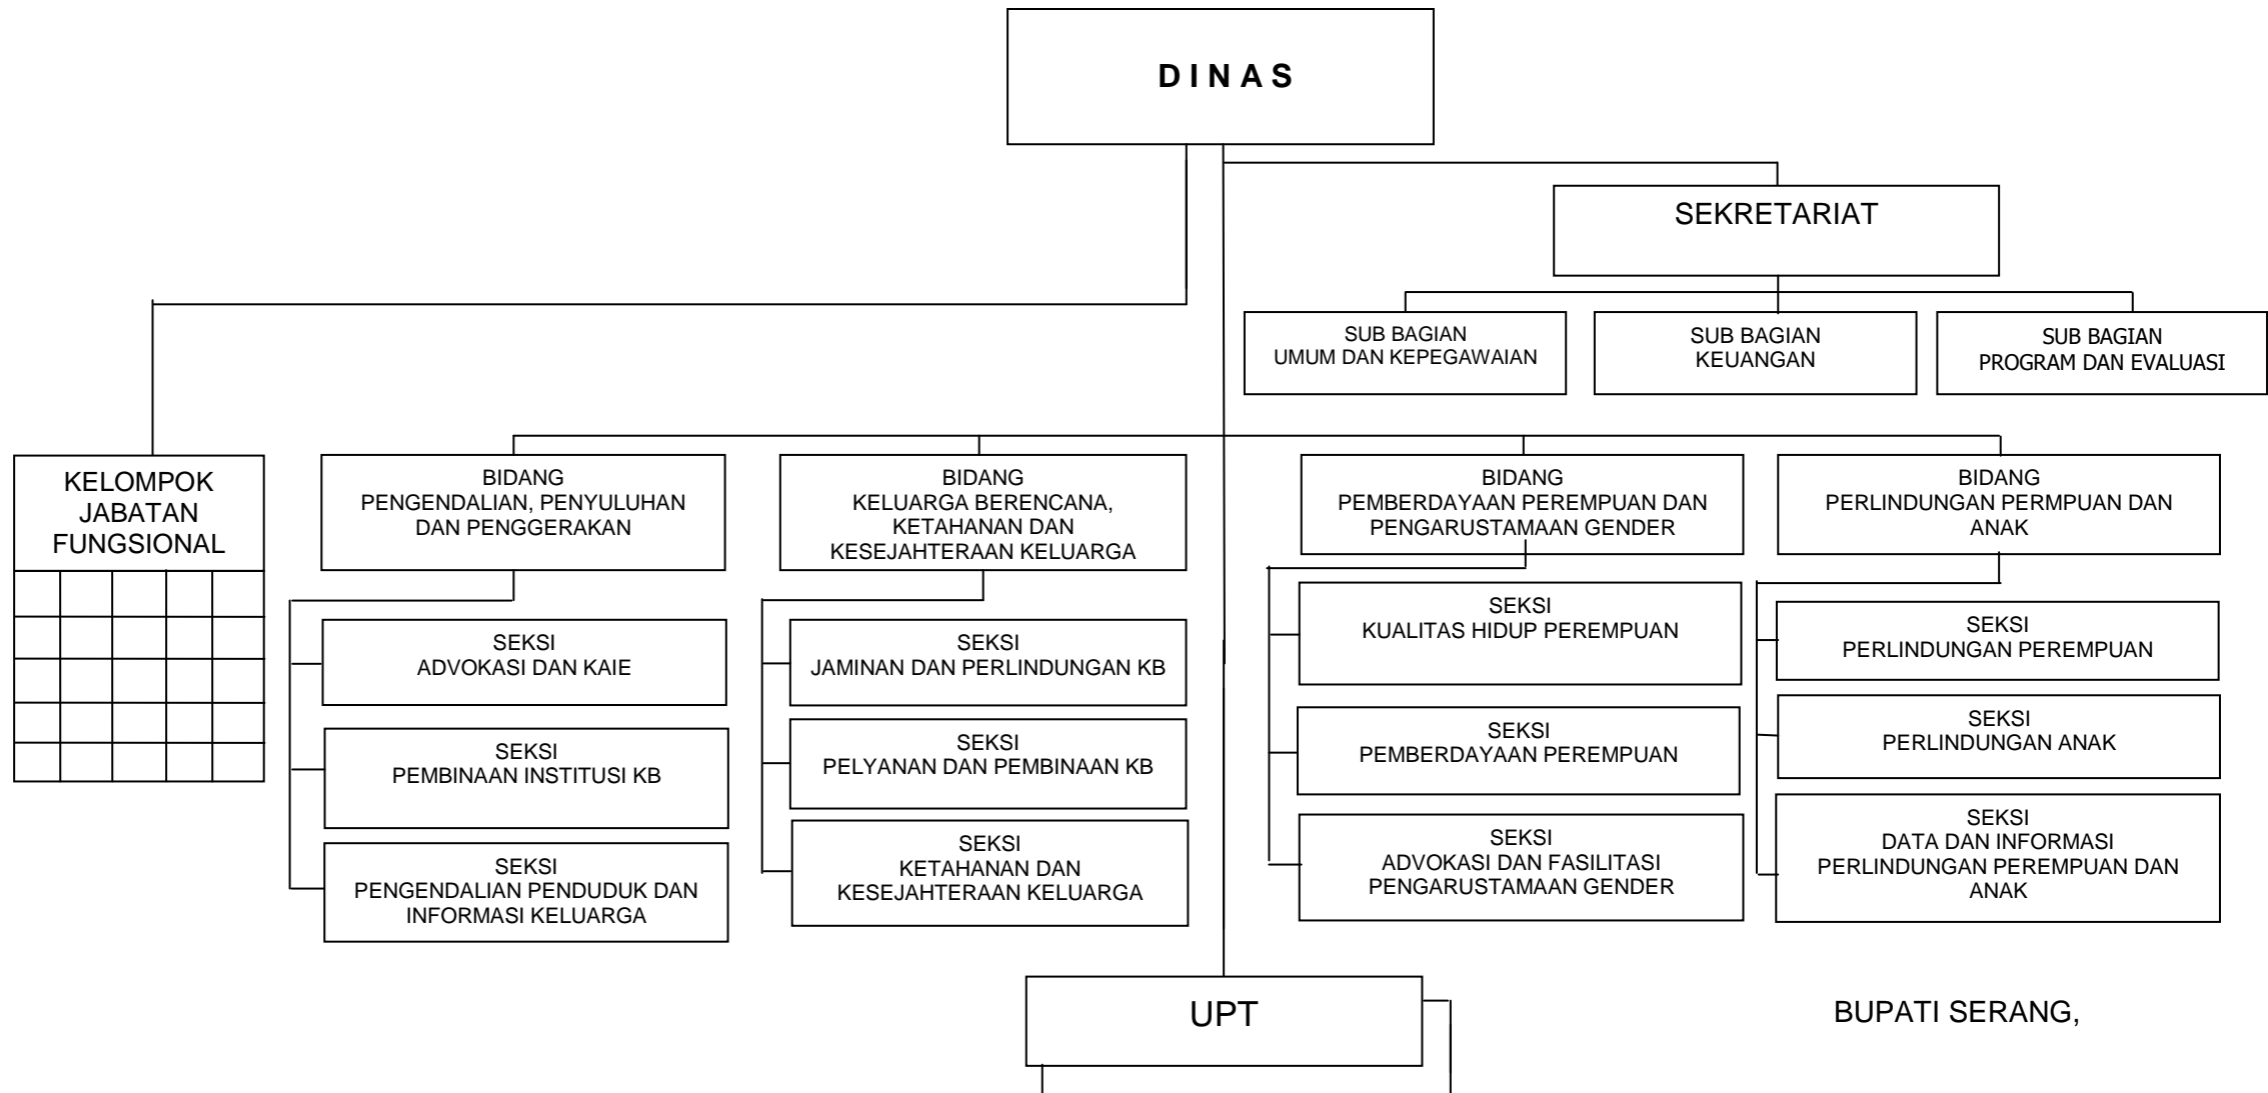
D I N A S

SEKRETARIAT

SUB BAGIAN
UMUM DAN KEPEGAWAIAN

SUB BAGIAN
KEUANGAN

SUB BAGIAN
PROGRAM DAN EVALUASI

KELOMPOK
JABATAN
FUNGSIONAL

BIDANG
PENGENDALIAN, PENYULUHAN DAN PENGGERAKAN

SEKSI
ADVOKASI DAN KAIE

SEKSI
PEMBINAAN INSTITUSI KB

SEKSI
PENGENDALIAN PENDUDUK DAN INFORMASI KELUARGA

BIDANG
KELUARGA BERENCANA, KETAHANAN DAN KESEJAHTERAAN KELUARGA

SEKSI
JAMINAN DAN PERLINDUNGAN KB

SEKSI
PELYANAN DAN PEMBINAAN KB

SEKSI
KETAHANAN DAN KESEJAHTERAAN KELUARGA

BIDANG
PEMBERDAYAAN PEREMPUAN DAN PENGARUSTAMAAN GENDER

SEKSI
KUALITAS HIDUP PEREMPUAN

SEKSI
PEMBERDAYAAN PEREMPUAN

SEKSI
ADVOKASI DAN FASILITASI PENGARUSTAMAAN GENDER

BIDANG
PERLINDUNGAN PERMPUAN DAN ANAK

SEKSI
PERLINDUNGAN PEREMPUAN

SEKSI
PERLINDUNGAN ANAK

SEKSI
DATA DAN INFORMASI PERLINDUNGAN PEREMPUAN DAN ANAK

UPT

BUPATI SERANG,